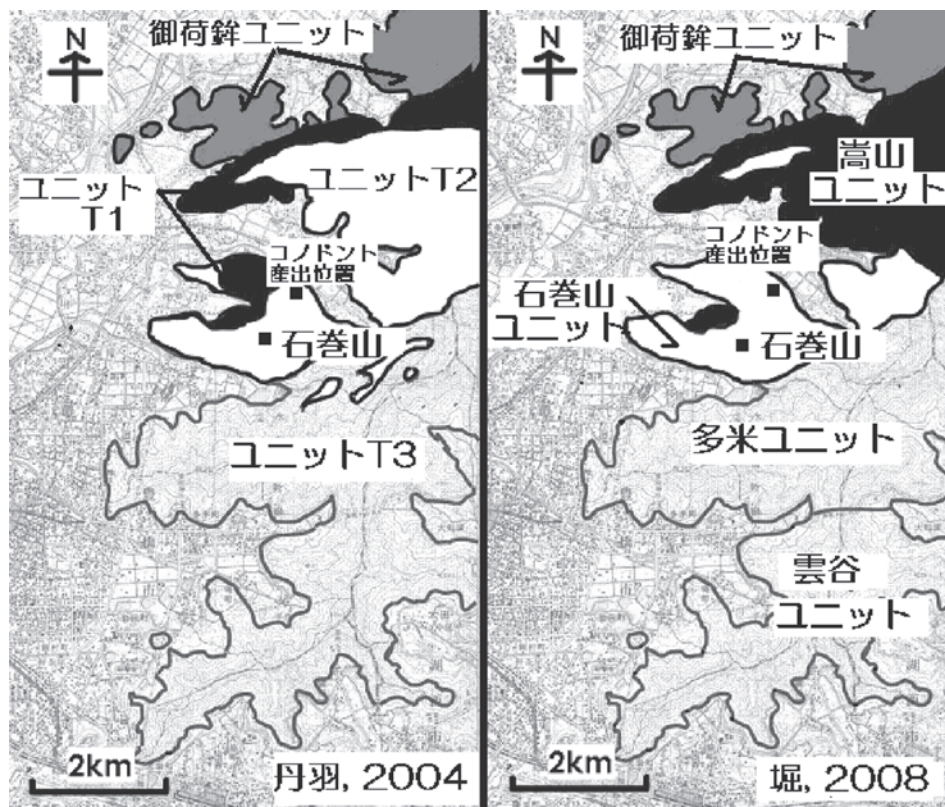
N

御荷鉾ユニット

ユニットT2

ユニット T1

コノドント 産出位置

石巻山

ユニットT3

2km

丹羽, 2004

N

御荷鉾ユニット

嵩山 ユニット

コノドント 産出位置

石巻山 ユニット

石巻山

多米ユニット

雲谷 ユニット

2km

堀, 2008